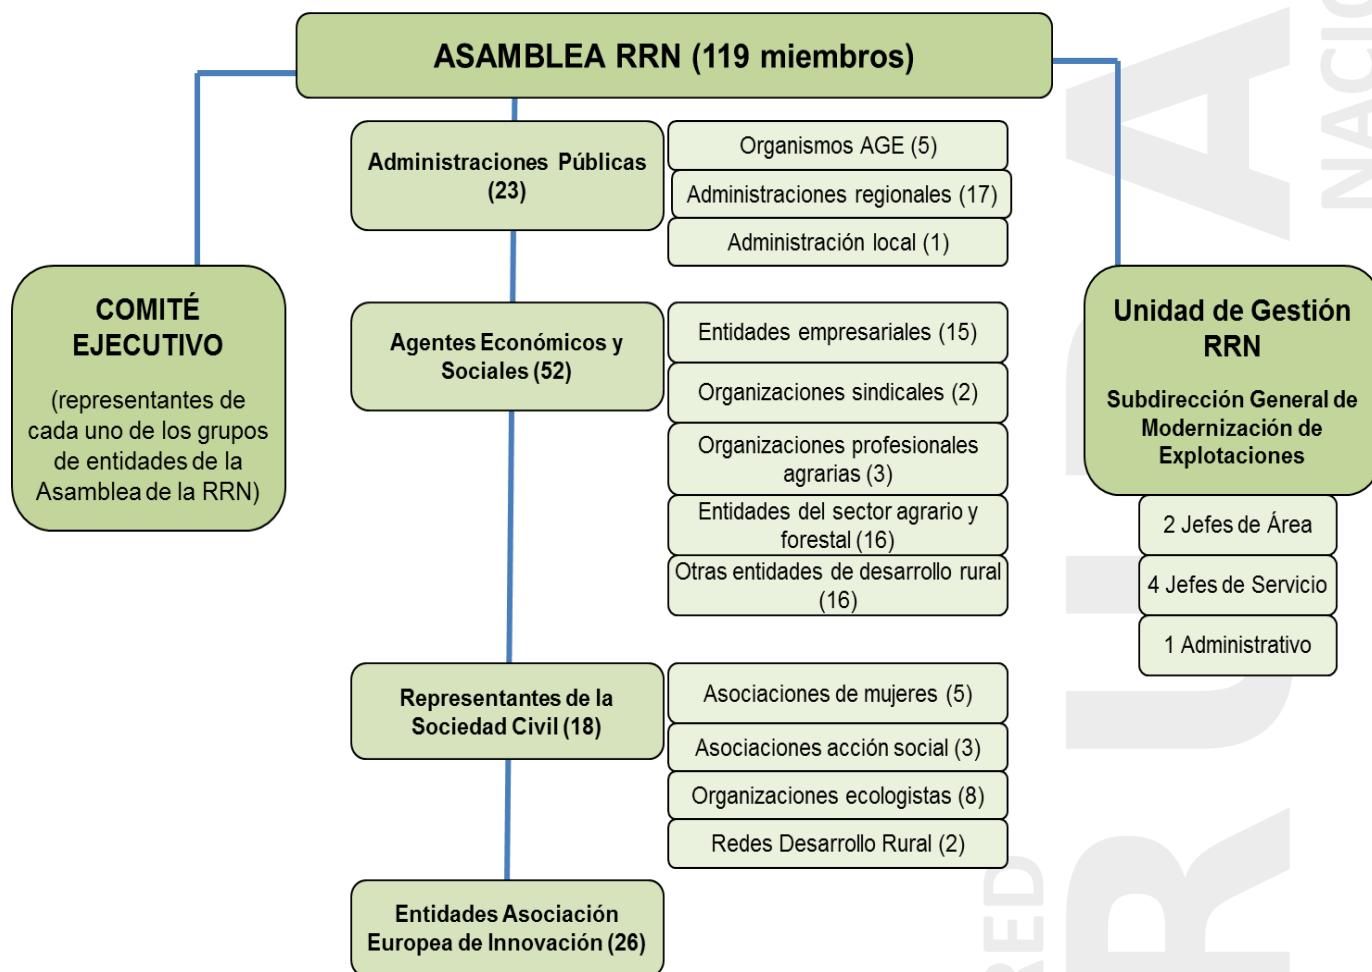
ASAMBLEA RRN (119 miembros)

COMITÉ EJECUTIVO

(representantes de cada uno de los grupos de entidades de la Asamblea de la RRN)

Administraciones Públicas (23)

Organismos AGE (5)

Administraciones regionales (17)

Administración local (1)

Agentes Económicos y Sociales (52)

Entidades empresariales (15)

Organizaciones sindicales (2)

Organizaciones profesionales agrarias (3)

Entidades del sector agrario y forestal (16)

Otras entidades de desarrollo rural (16)

Representantes de la Sociedad Civil (18)

Asociaciones de mujeres (5)

Asociaciones acción social (3)

Organizaciones ecologistas (8)

Redes Desarrollo Rural (2)

Entidades Asociación Europea de Innovación (26)

Unidad de Gestión RRN

Subdirección General de Modernización de Explotaciones

2 Jefes de Área

4 Jefes de Servicio

1 Administrativo

RED RURAL NACIO